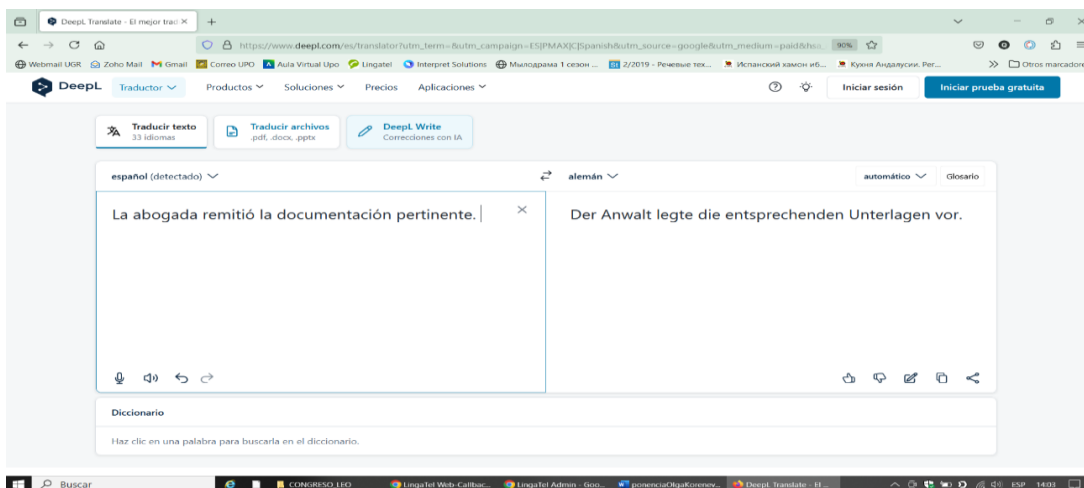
DeepL Translate - El mejor trad ×

https://www.deepl.com/es/translator?utm_term=&utm_campaign=ES|PMAX|C|Spanish&utm_source=google&utm_medium=paid&hsa... 90%

Webmail UGR Zoho Mail Gmail Correo UPO Aula Virtual Upo Lingatel Interpret Solutions Мылодрама 1 сезон ... 2/2019 - Речевые тех... Испанский хамон иб... Кухня Андалусии. Рег... Otros marcadores

DeepL Traductor Productos Soluciones Precios Aplicaciones Iniciar sesión Iniciar prueba gratuita

Traducir texto
33 idiomas

Traducir archivos
.pdf, .docx, .pptx

DeepL Write
Correcciones con IA

español (detectado)

alemán

automático Glosario

La abogada remitió la documentación pertinente.

Der Anwalt legte die entsprechenden Unterlagen vor.

Diccionario

Haz clic en una palabra para buscarla en el diccionario.

Buscar CONGRESO LEO LingaTel Web-Callbac... LingaTel Admin - Goo... ponenciaOlgaKorenev... DeepL Translate - El... ESP 14:03